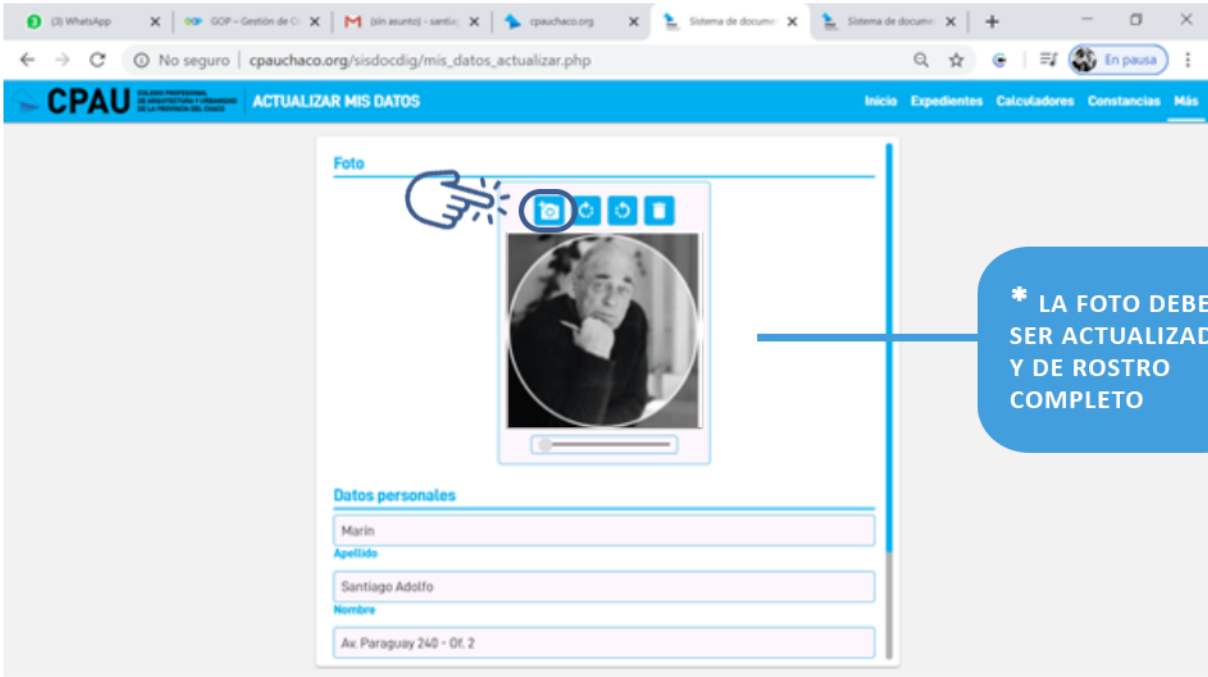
(3) WhatsApp
GOP - Gestión de O
(sin asunto) - santia
cpauchaco.org
Sistema de docume
Sistema de docume

No seguro | cpauchaco.org/sisdocdig/mis_datos_actualizar.php
En pausa

CPAU COLEGIO PROFESIONAL DE ARQUITECTURA Y URBANISMO DE LA PROVINCIA DEL CHACO
ACTUALIZAR MIS DATOS
Inicio Expedientes Calculadores Constancias Más

Foto

* LA FOTO DEBE SER ACTUALIZAD Y DE ROSTRO COMPLETO

Datos personales
Marin
Apellido
Santiago Adolfo
Nombre
Av. Paraguay 240 - Of. 2